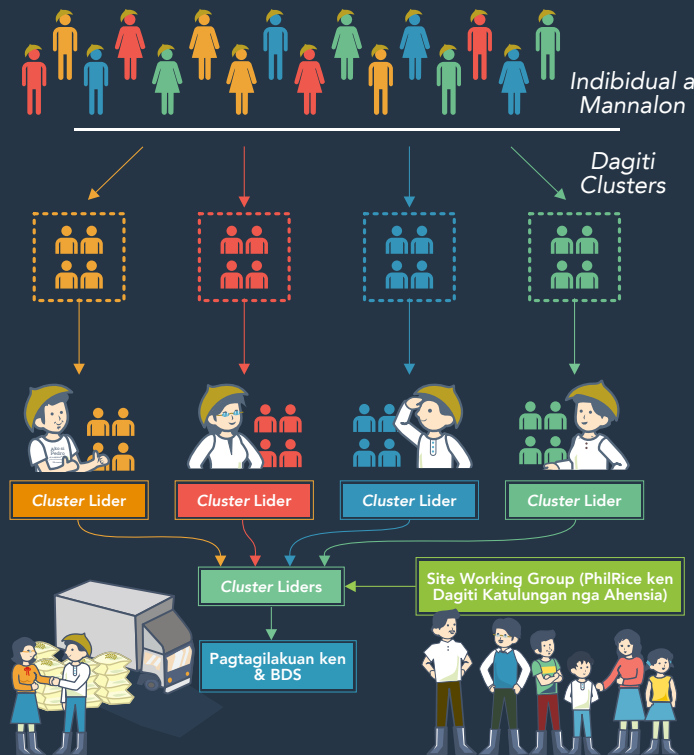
Indibidual a
Mannalon

Dagiti
Clusters

Cluster Lider

Cluster Lider

Cluster Lider

Cluster Lider

Cluster Liders

Site Working Group (PhilRice ken Dagiti Katulungan nga Ahensia)

Pagtagilakuan ken & BDS